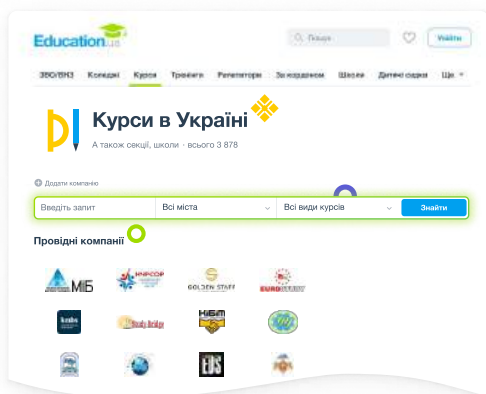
Education.ua

Пошук

Увійти

ЗВО/ВНЗ Коледжі Курси Тренінги Репетитори За кордоном Школи Дитячі садки Ще

Курси в Україні

А також секції, школи · всього 3 878

Додати компанію

Введіть запит

Всі міста

Всі види курсів

Знайти

Провідні компанії

МІБ

ІНФОСОФ

GOLDEN STAFF

EUROSTUDY

Study Bridge

НБМ

EIS